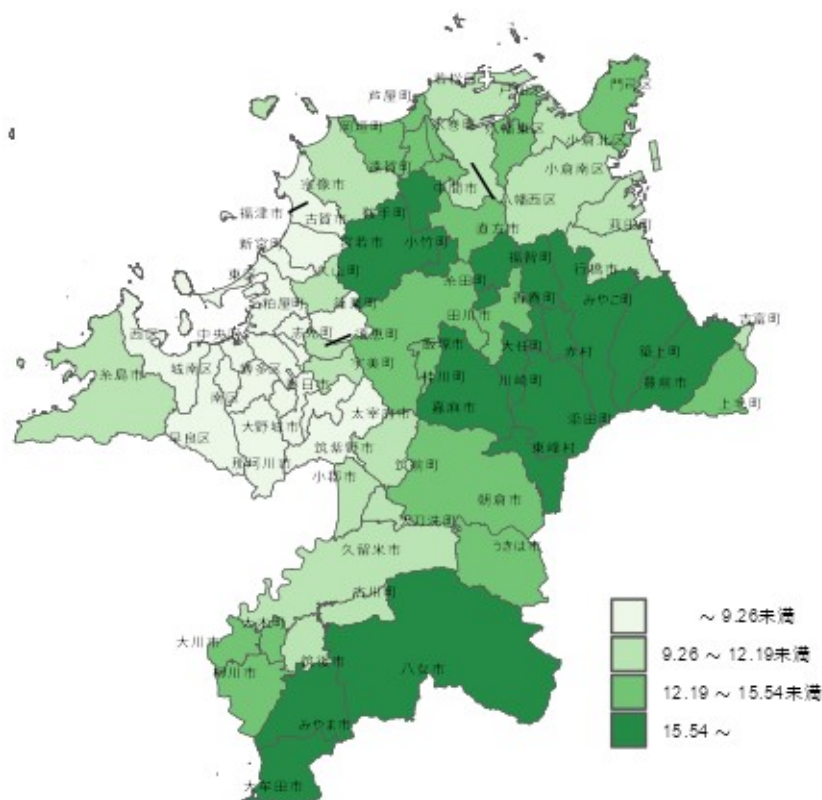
芦屋町
門司区
小倉南区
遠賀町
八幡西区
宗像市
福津市
古賀市
新宮町
宮若市
小竹町
直方市
福智町
行橋市
苅田町
糸田町
香春町
みやこ町
築上町
豊前市
上毛町
糸島市
西区
中央区
城南区
早良区
南区
春日市
大野城市
那珂川市
太宰府市
筑紫野市
小郡市
筑前町
飯塚市
嘉麻市
桂川町
大任町
赤村
川崎町
添田町
東峰村
朝倉市
うきは市
久留米市
大川市
柳川市
八女市
みやま市
大牟田市

～ 9.26未満
9.26 ～ 12.19未満
12.19 ～ 15.54未満
15.54 ～